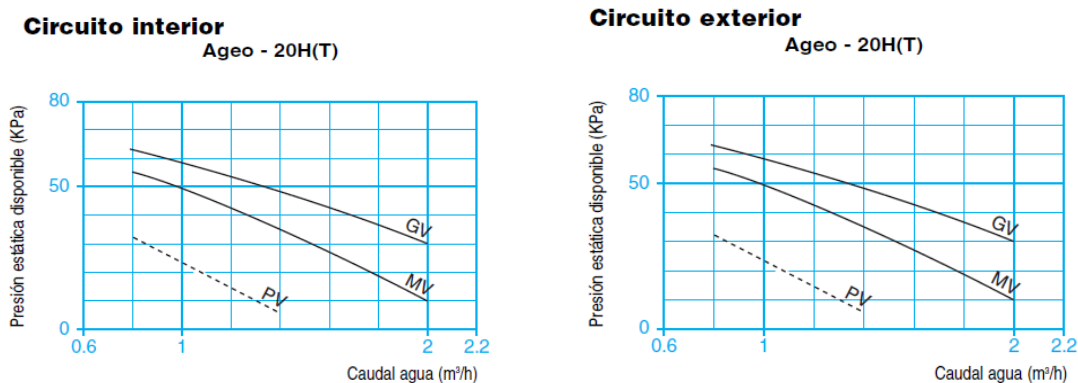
Circuito interior

Ageo - 20H(T)

Presión estática disponible (KPa)

80

50

0

0.6

1

2

2.2

GV

MV

PV

Caudal agua (m³/h)

Circuito exterior

Ageo - 20H(T)

Presión estática disponible (KPa)

80

50

0

0.6

1

2

2.2

GV

MV

PV

Caudal agua (m³/h)